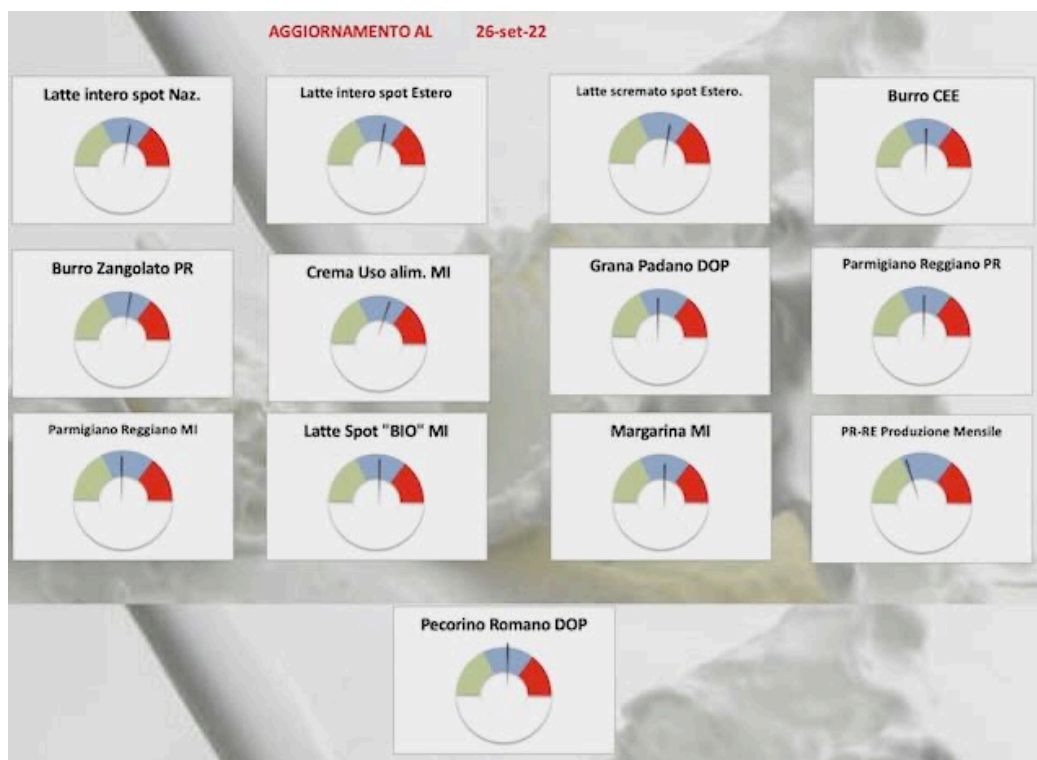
AGGIORNAMENTO AL 26-set-22

Latte intero spot Naz.

Latte intero spot Estero

Latte scremato spot Estero.

Burro CEE

Burro Zangolato PR

Crema Uso alim. MI

Grana Padano DOP

Parmigiano Reggiano PR

Parmigiano Reggiano MI

Latte Spot "BIO" MI

Margarina MI

PR-RE Produzione Mensile

Pecorino Romano DOP